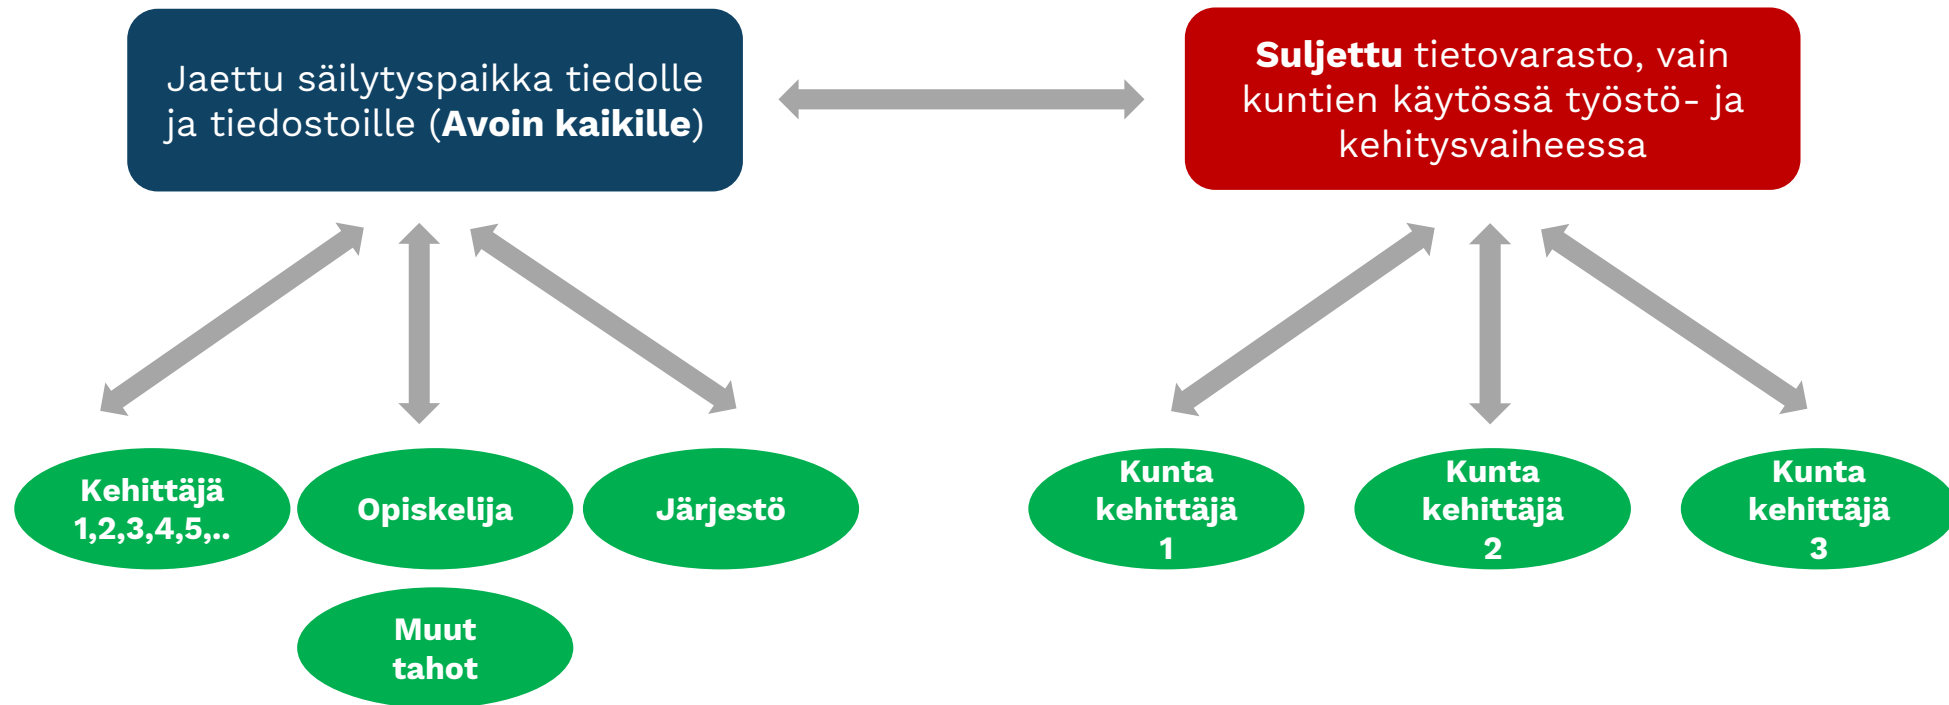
Jaettu säilytyspaikka tiedolle ja tiedostoille (Avoin kaikille)

Suljettu tietovarasto, vain kuntien käytössä työstö- ja kehitysvaiheessa

Kehittäjä 1,2,3,4,5,..

Opiskelija

Järjestö

Muut tahot

Kunta kehittäjä 1

Kunta kehittäjä 2

Kunta kehittäjä 3